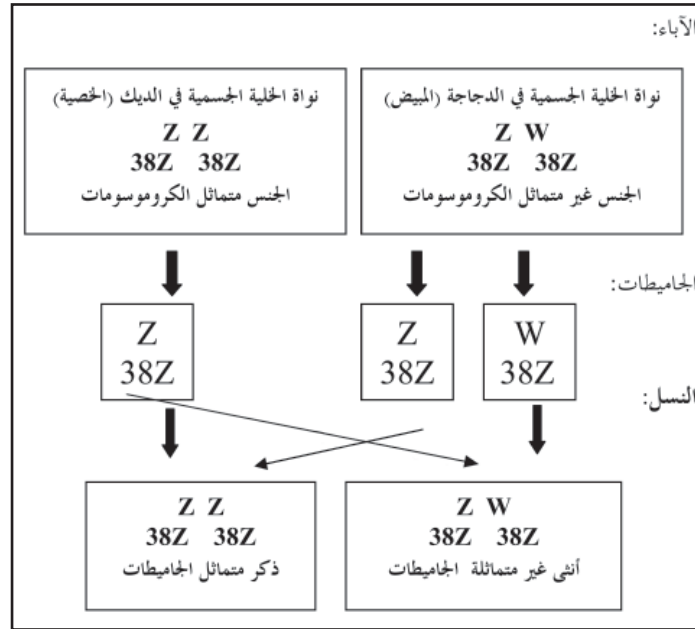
الآباء:

نواة الخلية الجسمية في الدجاجة (المبيض)
Z W
38Z 38Z
الجنس غير متماثل الكروموسومات

نواة الخلية الجسمية في الديك (الخصية)
Z Z
38Z 38Z
الجنس متماثل الكروموسومات

الجاميطات:

W
38Z

Z
38Z

Z
38Z

النسل:

Z W
38Z 38Z
أنثى غير متماثلة الجاميطات

Z Z
38Z 38Z
ذكر متماثل الجاميطات